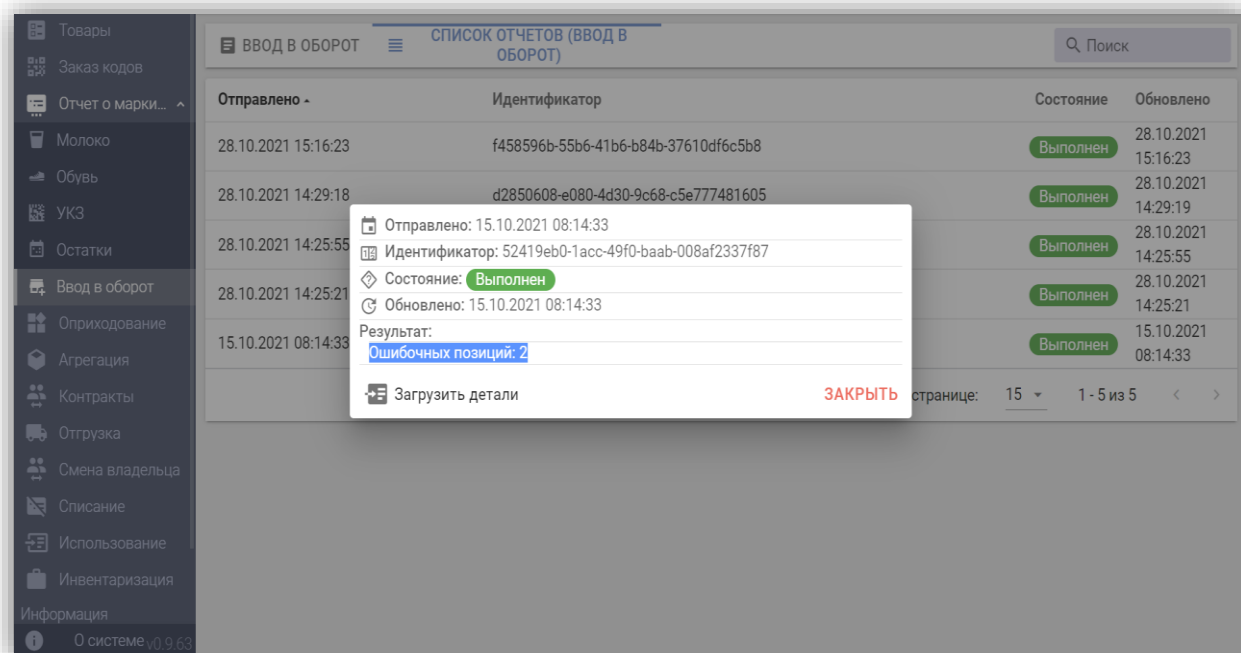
Товары
Заказ кодов
Отчет о марки... ^
Молоко
Обувь
УКЗ
Остатки
Ввод в оборот
Оприходование
Агрегация
Контракты
Отгрузка
Смена владельца
Списание
Использование
Инвентаризация
Информация
О системе v0.9.63

ВВОД В ОБОРОТ
СПИСОК ОТЧЕТОВ (ВВОД В ОБОРОТ)
Поиск

| Отправлено | Идентификатор | Состояние | Обновлено |
|---|---|---|---|
| 28.10.2021 15:16:23 | f458596b-55b6-41b6-b84b-37610df6c5b8 | Выполнен | 28.10.2021 15:16:23 |
| 28.10.2021 14:29:18 | d2850608-e080-4d30-9c68-c5e777481605 | Выполнен | 28.10.2021 14:29:19 |
| 28.10.2021 14:25:55 | | Выполнен | 28.10.2021 14:25:55 |
| 28.10.2021 14:25:21 | | Выполнен | 28.10.2021 14:25:21 |
| 15.10.2021 08:14:33 | | Выполнен | 15.10.2021 08:14:33 |

странице: 15 1 - 5 из 5

Отправлено: 15.10.2021 08:14:33
Идентификатор: 52419eb0-1acc-49f0-baab-008af2337f87
Состояние: Выполнен
Обновлено: 15.10.2021 08:14:33
Результат:
Ошибочных позиций: 2

Загрузить детали
ЗАКРЫТЬ